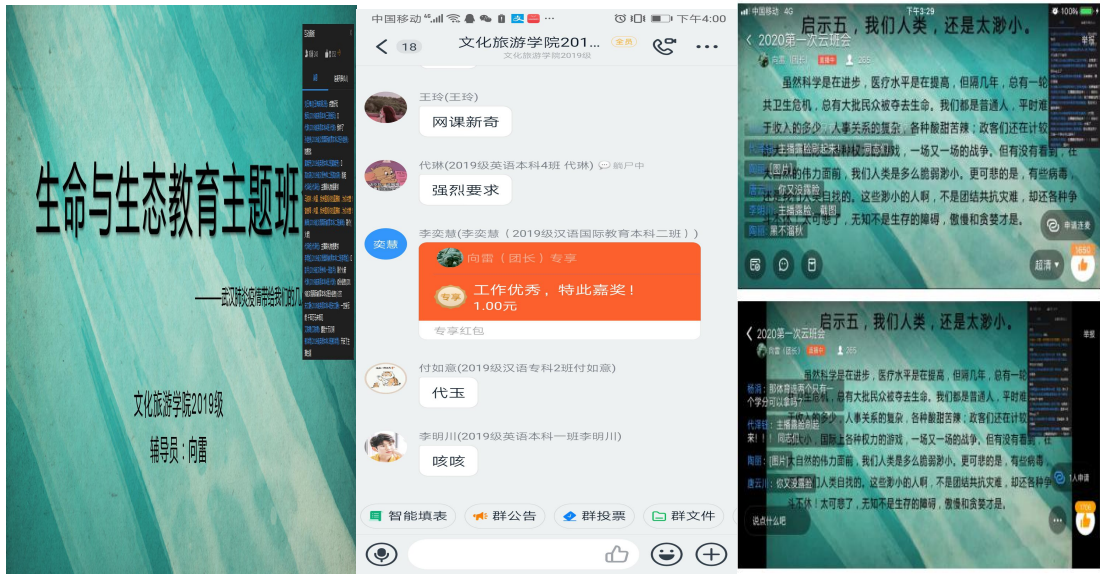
生命与生态教育主题班

——武汉疫情带给我们的...

文化旅游学院2019级
辅导员：向雷

中国移动 下午4:00
18 文化旅游学院201... 全员
文化旅游学院2019级

王玲(王玲)
网课新奇

代琳(2019级英语本科4班 代琳)
强烈要求

李奕慧(李奕慧（2019级汉语国际教育本科二班）)
奕慧
向雷（团长）专享
专享 工作优秀，特此嘉奖！
1.00元
专享红包

付如意(2019级汉语专科2班付如意)
代玉

李明川(2019级英语本科一班李明川)
咳咳

智能填表 群公告 群投票 群文件

下午3:29 100%
2020第一次云班会
向雷（团长）
265
启示五，我们人类，还是太渺小。
虽然科学是在进步，医疗水平是在提高，但隔几年，总有一轮共卫生危机，总有大批民众被夺去生命。我们都是普通人，平时难于收入的多少，人事关系的复杂，各种酸甜苦辣；政客们还在计较，一场又一场的战争。但有没有看到，在大自然的伟力面前，我们人类是多么的渺小。更可悲的是，有些病毒，是人类自找的。这些渺小的人啊，不是团结共抗灾难，却还各种争斗不休！太可悲了，无知不是生存的障碍，傲慢和贪婪才是。
[图片]
你又没露脸
主播露脸，截图
陶丽：果不溜秋
申请连麦
超清
1650

2020第一次云班会
向雷（团长）
265
启示五，我们人类，还是太渺小。
虽然科学是在进步，医疗水平是在提高，但隔几年，总有一轮共卫生危机，总有大批民众被夺去生命。我们都是普通人，平时难于收入的多少，人事关系的复杂，各种酸甜苦辣；政客们还在计较，一场又一场的战争。但有没有看到，在大自然的伟力面前，我们人类是多么的渺小。更可悲的是，有些病毒，是人类自找的。这些渺小的人啊，不是团结共抗灾难，却还各种争斗不休！太可悲了，无知不是生存的障碍，傲慢和贪婪才是。
杨洛：那体育选修只有一个学分可以拿吗
代璟玉：主播露脸啦
陶丽：[图片]
唐云叫：你又没露脸
1人申请
说点什么吧
1706